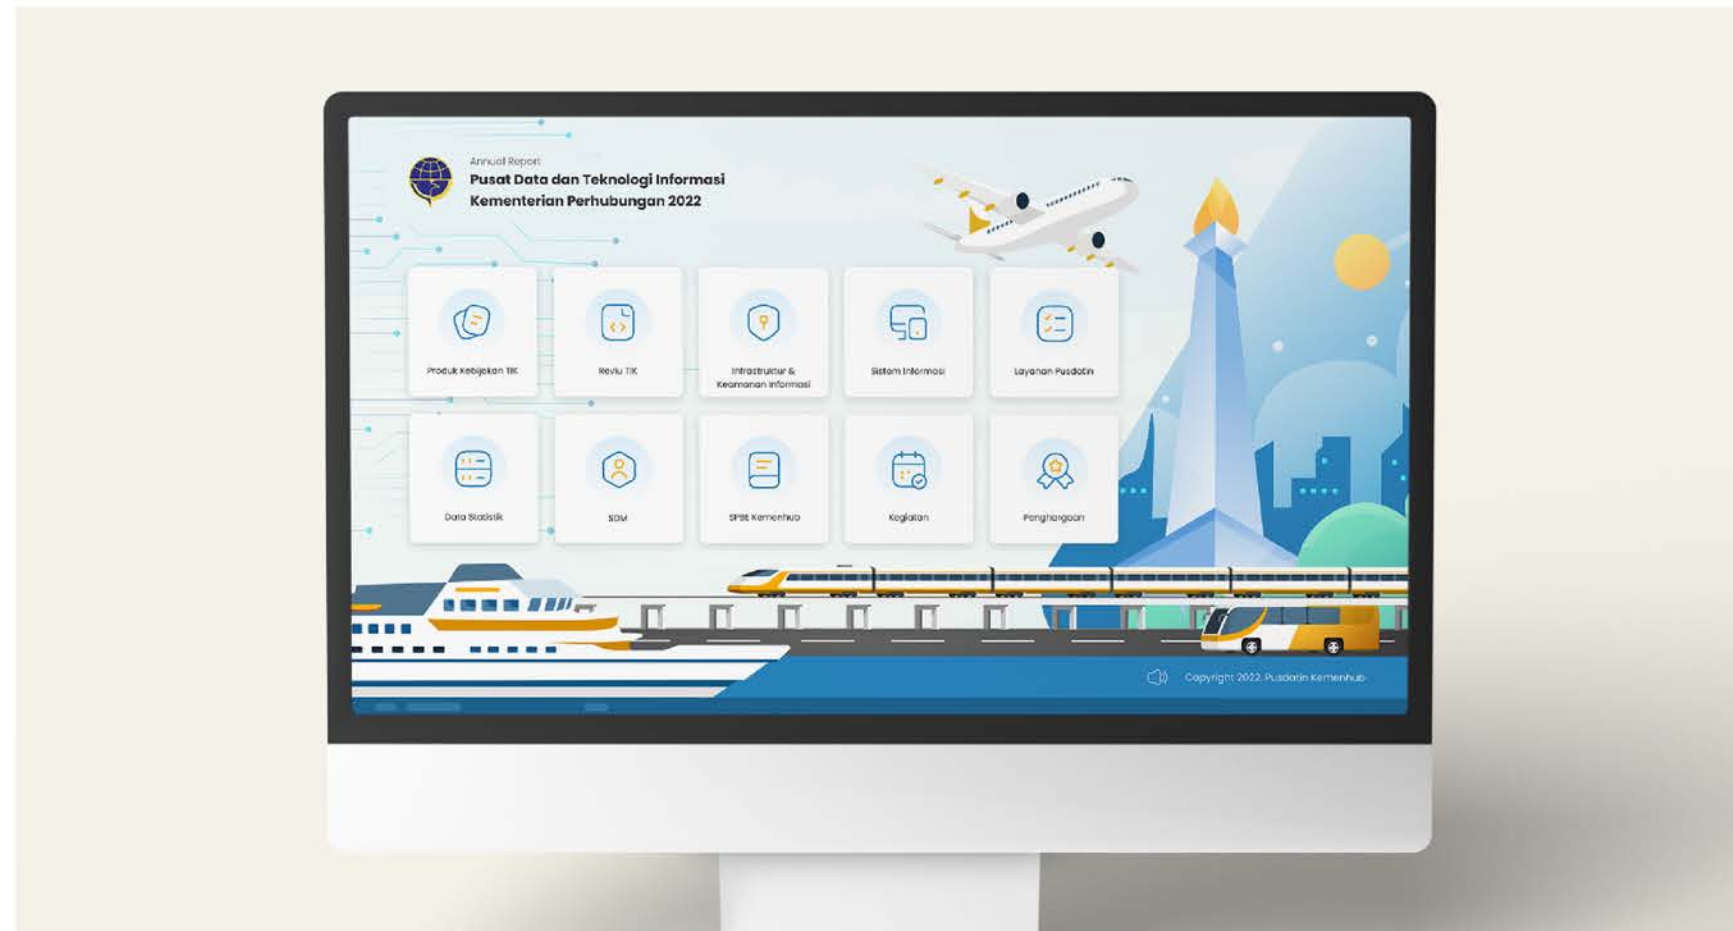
Annual Report
Pusat Data dan Teknologi Informasi Kementerian Perhubungan 2022

Produk Kebijakan TIK
Reviu TIK
Infrastruktur & Keamanan Informasi
Sistem Informasi
Layanan Pusdatin

Data Statistik
SDM
SPBE Kemenhub
Kegiatan
Penghargaan

Copyright 2022. Pusdatin Kemenhub